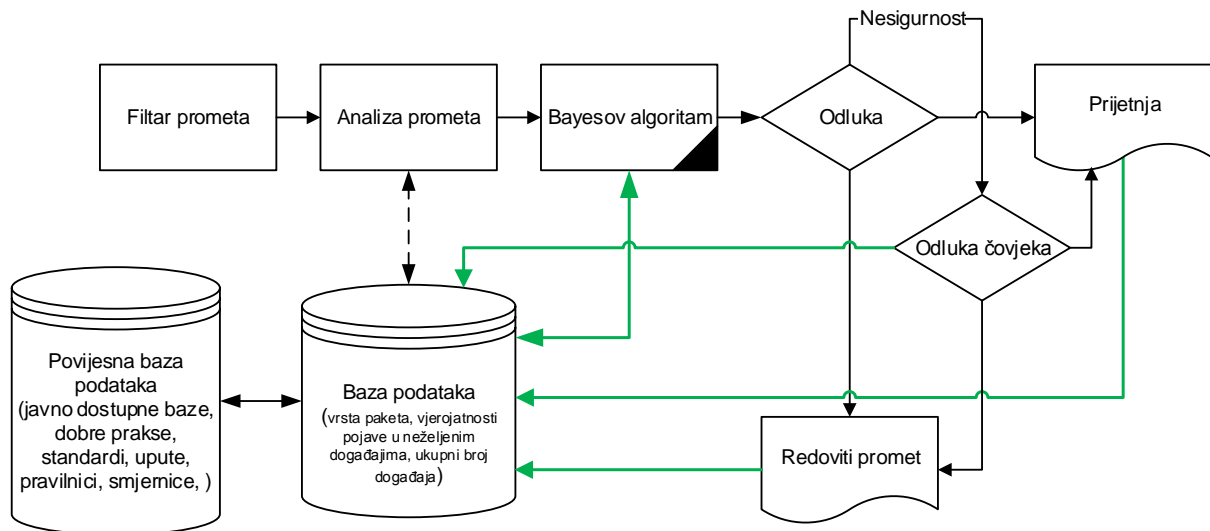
Filtar prometa

Analiza prometa

Bayesov algoritam

Odluka

Nesigurnost

Prijetnja

Odluka čovjeka

Povijesna baza podataka (javno dostupne baze, dobre prakse, standardi, upute, pravilnici, smjernice, )

Baza podataka (vrsta paketa, vjerojatnosti pojave u neželjenim događajima, ukupni broj događaja)

Redoviti promet